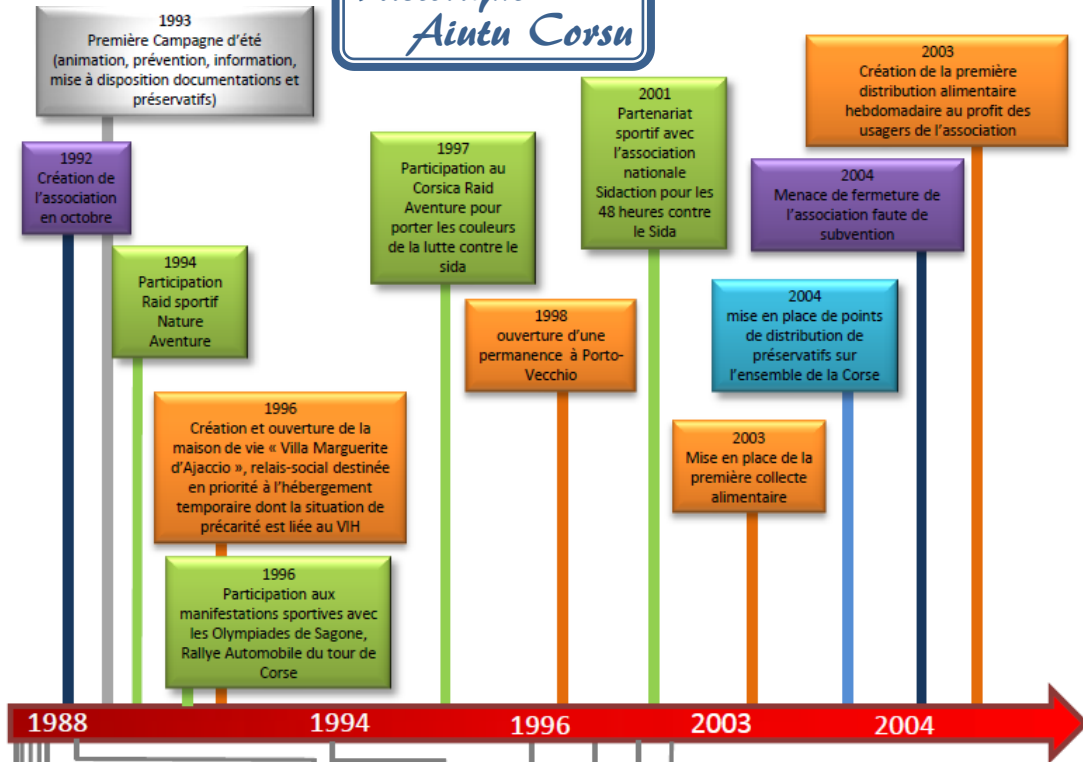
Aiutu Corsu

1993
Première Campagne d'été (animation, prévention, information, mise à disposition documentations et préservatifs)

1992
Création de l'association en octobre

1994
Participation Raid sportif Nature Aventure

1996
Création et ouverture de la maison de vie « Villa Marguerite d'Ajaccio », relais-social destinée en priorité à l'hébergement temporaire dont la situation de précarité est liée au VIH

1996
Participation aux manifestations sportives avec les Olympiades de Sagone, Rallye Automobile du tour de Corse

1997
Participation au Corsica Raid Aventure pour porter les couleurs de la lutte contre le sida

1998
ouverture d'une permanence à Porto-Vecchio

2001
Partenariat sportif avec l'association nationale Sidaction pour les 48 heures contre le Sida

2003
Mise en place de la première collecte alimentaire

2004
mise en place de points de distribution de préservatifs sur l'ensemble de la Corse

2004
Menace de fermeture de l'association faute de subvention

2003
Création de la première distribution alimentaire hebdomadaire au profit des usagers de l'association

1988 1994 1996 2003 2004